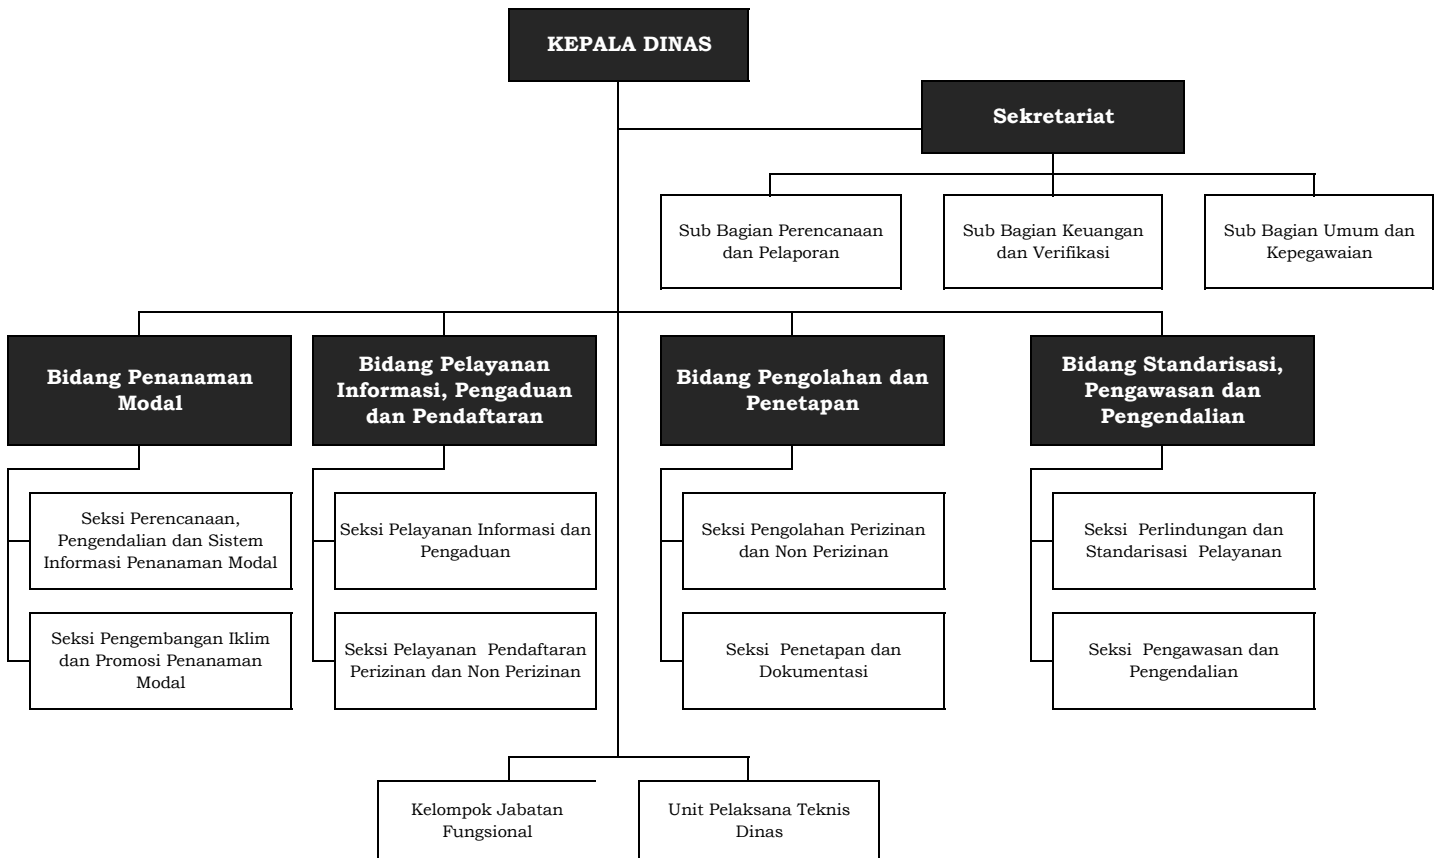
KEPALA DINAS

Sekretariat

Sub Bagian Perencanaan dan Pelaporan

Sub Bagian Keuangan dan Verifikasi

Sub Bagian Umum dan Kepegawaian

Bidang Penanaman Modal

Seksi Perencanaan, Pengendalian dan Sistem Informasi Penanaman Modal

Seksi Pengembangan Iklim dan Promosi Penanaman Modal

Bidang Pelayanan Informasi, Pengaduan dan Pendaftaran

Seksi Pelayanan Informasi dan Pengaduan

Seksi Pelayanan Pendaftaran Perizinan dan Non Perizinan

Bidang Pengolahan dan Penetapan

Seksi Pengolahan Perizinan dan Non Perizinan

Seksi Penetapan dan Dokumentasi

Bidang Standarisasi, Pengawasan dan Pengendalian

Seksi Perlindungan dan Standarisasi Pelayanan

Seksi Pengawasan dan Pengendalian

Kelompok Jabatan Fungsional

Unit Pelaksana Teknis Dinas